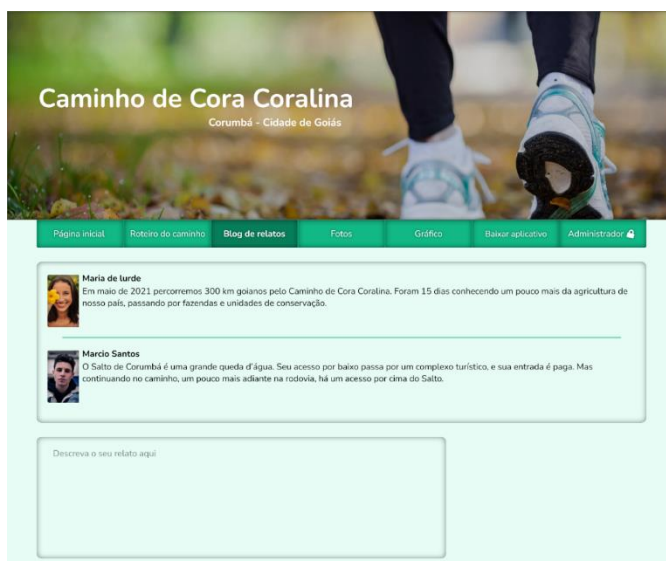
Caminho de Cora Coralina

Corumbá - Cidade de Goiás

Página inicial | Roteiro do caminho | Blog de relatos | Fotos | Gráfico | Baixar aplicativo | Administrador

Maria de lurde
Em maio de 2021 percorremos 300 km goianos pelo Caminho de Cora Coralina. Foram 15 dias conhecendo um pouco mais da agricultura de nosso país, passando por fazendas e unidades de conservação.

Marcio Santos
O Salto de Corumbá é uma grande queda d'água. Seu acesso por baixo passa por um complexo turístico, e sua entrada é paga. Mas continuando no caminho, um pouco mais adiante na rodovia, há um acesso por cima do Salto.

Descreva o seu relato aqui